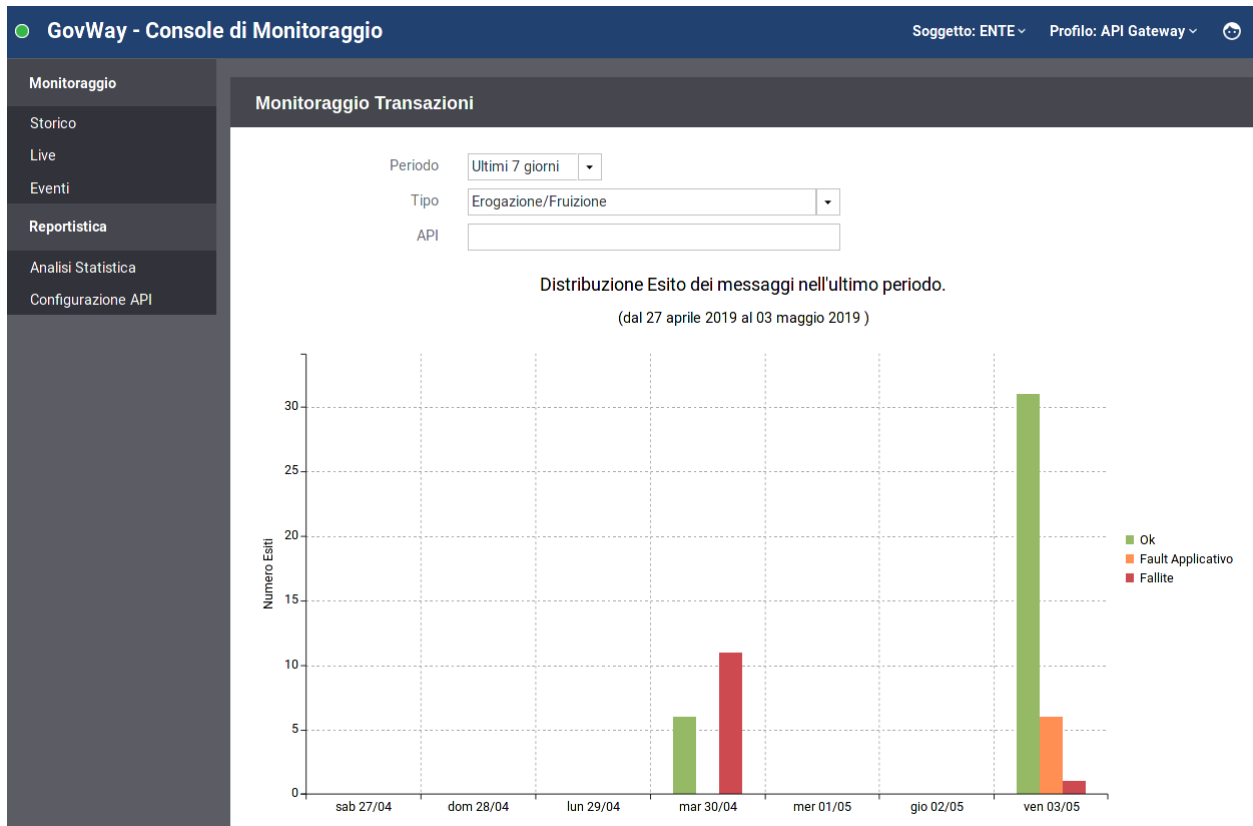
GovWay - Console di Monitoraggio

Soggetto: ENTE

Profilo: API Gateway

Monitoraggio

Storico

Live

Eventi

Reportistica

Analisi Statistica

Configurazione API

Monitoraggio Transazioni

Periodo Ultimi 7 giorni

Tipo Erogazione/Fruizione

API

Distribuzione Esito dei messaggi nell'ultimo periodo.

(dal 27 aprile 2019 al 03 maggio 2019 )

Numero Esiti

30
25
20
15
10
5
0

sab 27/04 dom 28/04 lun 29/04 mar 30/04 mer 01/05 gio 02/05 ven 03/05

Ok
Fault Applicativo
Fallite